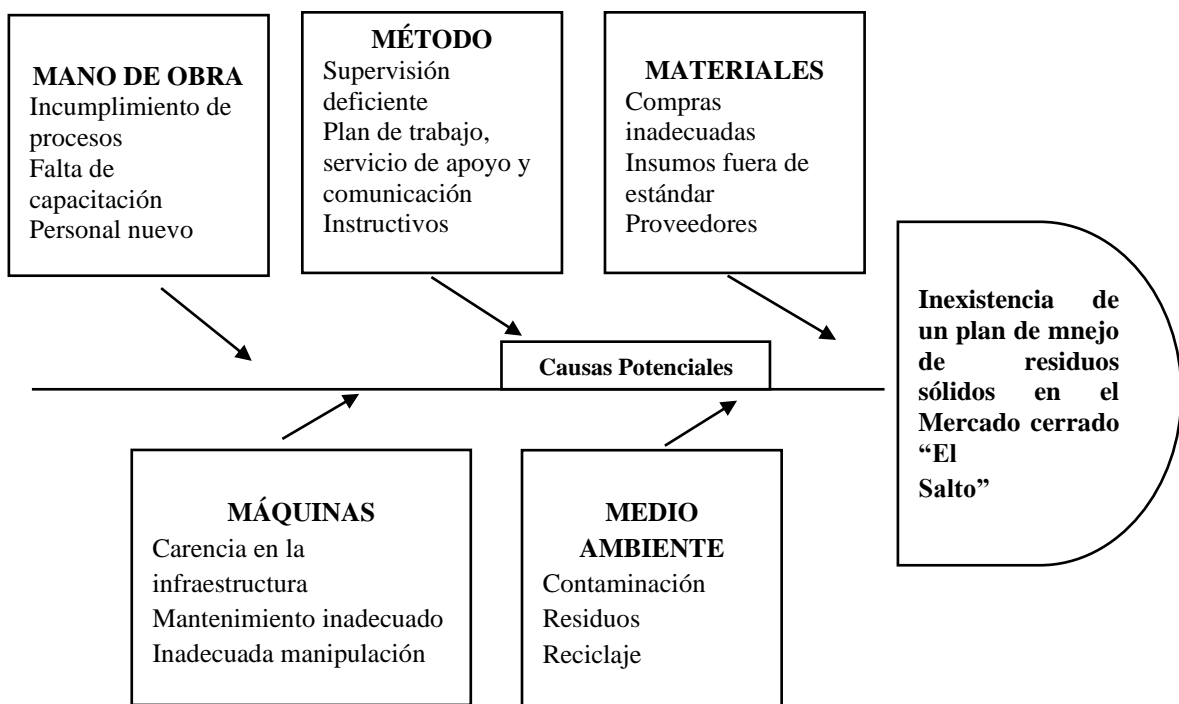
MANO DE OBRA
Incumplimiento de procesos
Falta de capacitación
Personal nuevo

MÉTODO
Supervisión deficiente
Plan de trabajo, servicio de apoyo y comunicación
Instructivos

MATERIALES
Compras inadecuadas
Insumos fuera de estándar
Proveedores

Inexistencia de un plan de mnejo de residuos sólidos en el Mercado cerrado "El Salto"

Causas Potenciales

MÁQUINAS
Carencia en la infraestructura
Mantenimiento inadecuado
Inadecuada manipulación

MEDIO AMBIENTE
Contaminación
Residuos
Reciclaje